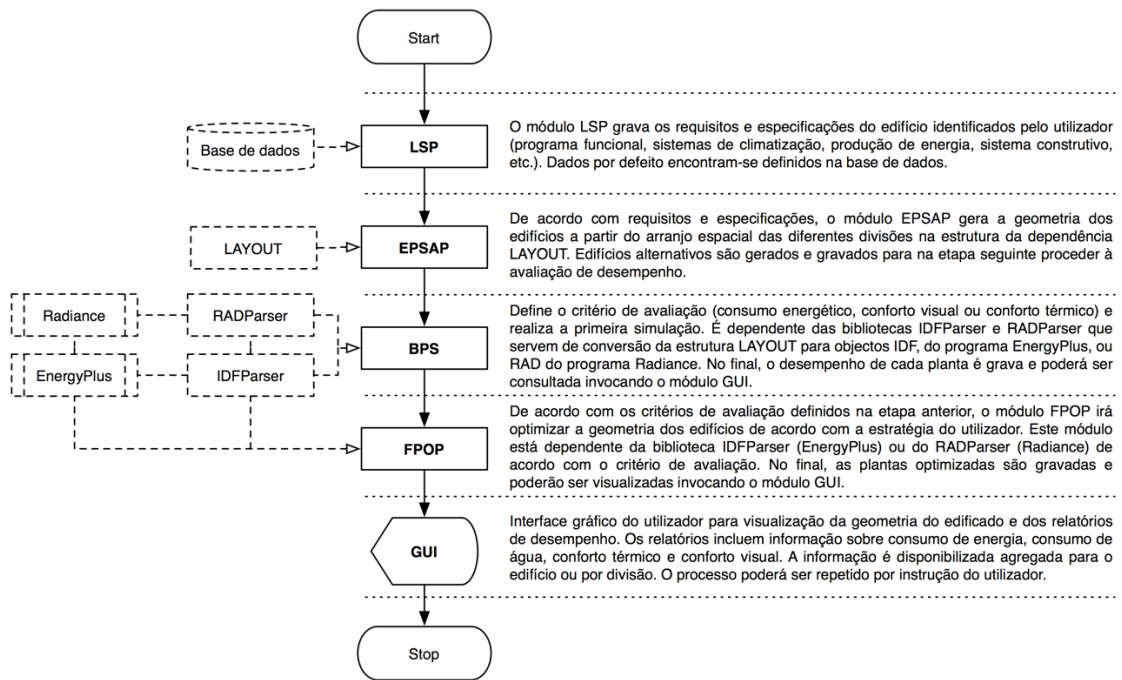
Start

Base de dados

LSP

O módulo LSP grava os requisitos e especificações do edifício identificados pelo utilizador (programa funcional, sistemas de climatização, produção de energia, sistema construtivo, etc.). Dados por defeito encontram-se definidos na base de dados.

LAYOUT

EPSAP

De acordo com requisitos e especificações, o módulo EPSAP gera a geometria dos edifícios a partir do arranjo espacial das diferentes divisões na estrutura da dependência LAYOUT. Edifícios alternativos são gerados e gravados para na etapa seguinte proceder à avaliação de desempenho.

Radiance

RADParser

EnergyPlus

IDFParser

BPS

Define o critério de avaliação (consumo energético, conforto visual ou conforto térmico) e realiza a primeira simulação. É dependente das bibliotecas IDFParser e RADParser que servem de conversão da estrutura LAYOUT para objectos IDF, do programa EnergyPlus, ou RAD do programa Radiance. No final, o desempenho de cada planta é grava e poderá ser consultada invocando o módulo GUI.

FPOP

De acordo com os critérios de avaliação definidos na etapa anterior, o módulo FPOP irá optimizar a geometria dos edifícios de acordo com a estratégia do utilizador. Este módulo está dependente da biblioteca IDFParser (EnergyPlus) ou do RADParser (Radiance) de acordo com o critério de avaliação. No final, as plantas optimizadas são gravadas e poderão ser visualizadas invocando o módulo GUI.

GUI

Interface gráfico do utilizador para visualização da geometria do edificado e dos relatórios de desempenho. Os relatórios incluem informação sobre consumo de energia, consumo de água, conforto térmico e conforto visual. A informação é disponibilizada agregada para o edifício ou por divisão. O processo poderá ser repetido por instrução do utilizador.

Stop